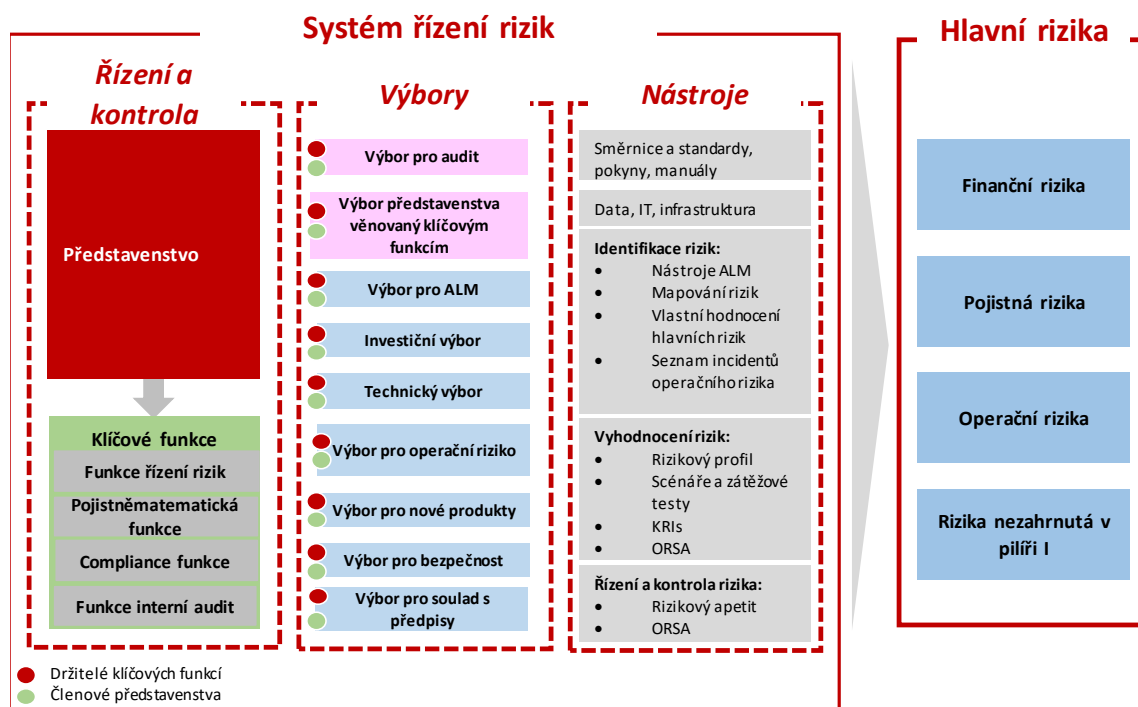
Systém řízení rizik

Řízení a kontrola

Představenstvo

Klíčové funkce
Funkce řízení rizik
Pojistněmatematická funkce
Compliance funkce
Funkce interní audit

Výbory

Výbor pro audit
Výbor představenstva věnovaný klíčovým funkcím
Výbor pro ALM
Investiční výbor
Technický výbor
Výbor pro operační riziko
Výbor pro nové produkty
Výbor pro bezpečnost
Výbor pro soulad s předpisy

Nástroje

Směrnice a standardy, pokyny, manuály

Data, IT, infrastruktura

Identifikace rizik:
• Nástroje ALM
• Mapování rizik
• Vlastní hodnocení hlavních rizik
• Seznam incidentů operačního rizika

Vyhodnocení rizik:
• Rizikový profil
• Scénáře a zátěžové testy
• KRIs
• ORSA

Řízení a kontrola rizika:
• Rizikový apetit
• ORSA

Hlavní rizika

Finanční rizika

Pojistná rizika

Operační rizika

Rizika nezahrnutá v pilíři I

Držitelé klíčových funkcí
Členové představenstva